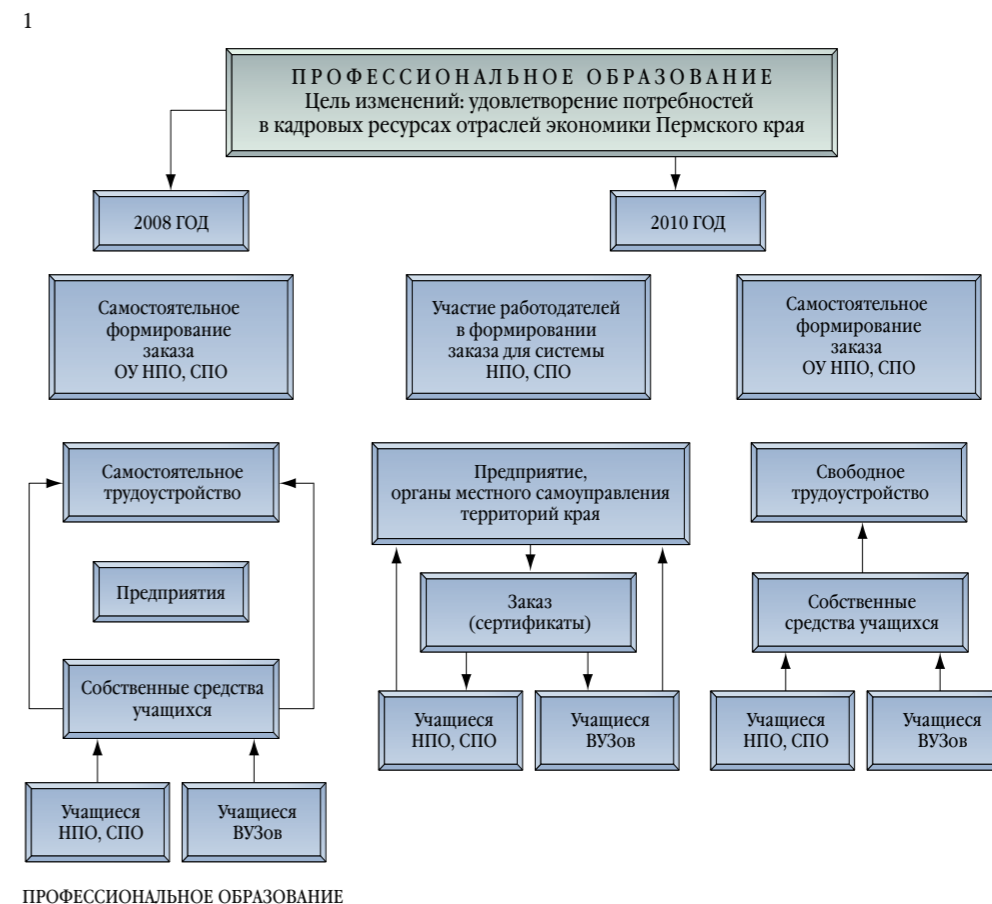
1

ПРОФЕССИОНАЛЬНОЕ ОБРАЗОВАНИЕ
Цель изменений: удовлетворение потребностей в кадровых ресурсах отраслей экономики Пермского края

2008 ГОД

2010 ГОД

Самостоятельное формирование заказа ОУ НПО, СПО

Участие работодателей в формировании заказа для системы НПО, СПО

Самостоятельное формирование заказа ОУ НПО, СПО

Самостоятельное трудоустройство

Предприятия

Собственные средства учащихся

Учащиеся НПО, СПО

Учащиеся ВУЗов

Предприятие, органы местного самоуправления территорий края

Заказ (сертификаты)

Учащиеся НПО, СПО

Учащиеся ВУЗов

Свободное трудоустройство

Собственные средства учащихся

Учащиеся НПО, СПО

Учащиеся ВУЗов

ПРОФЕССИОНАЛЬНОЕ ОБРАЗОВАНИЕ